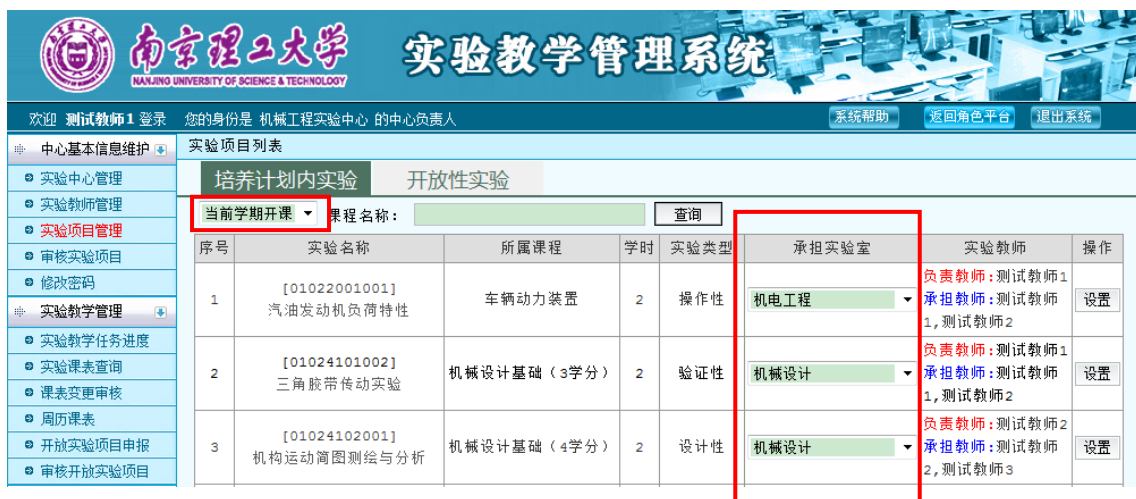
南京理工大学
NANJING UNIVERSITY OF SCIENCE & TECHNOLOGY
实验教学管理系统

欢迎 测试教师1 登录 您的身份是 机械工程实验中心 的中心负责人
系统帮助 返回角色平台 退出系统

中心基本信息维护
实验中心管理
实验教师管理
实验项目管理
审核实验项目
修改密码
实验教学管理
实验教学任务进度
实验课表查询
课表变更审核
周历课表
开放实验项目申报
审核开放实验项目

实验项目列表
培养计划内实验 开放性实验
当前学期开课 课程名称： 查询

| 序号 | 实验名称 | 所属课程 | 学时 | 实验类型 | 承担实验室 | 实验教师 | 操作 |
|---|---|---|---|---|---|---|---|
| 1 | [01022001001] 汽油发动机负荷特性 | 车辆动力装置 | 2 | 操作性 | 机电工程 | 负责教师：测试教师1 承担教师：测试教师1，测试教师2 | 设置 |
| 2 | [01024101002] 三角胶带传动实验 | 机械设计基础（3学分） | 2 | 验证性 | 机械设计 | 负责教师：测试教师1 承担教师：测试教师1，测试教师2 | 设置 |
| 3 | [01024102001] 机构运动简图测绘与分析 | 机械设计基础（4学分） | 2 | 设计性 | 机械设计 | 负责教师：测试教师2 承担教师：测试教师2，测试教师3 | 设置 |